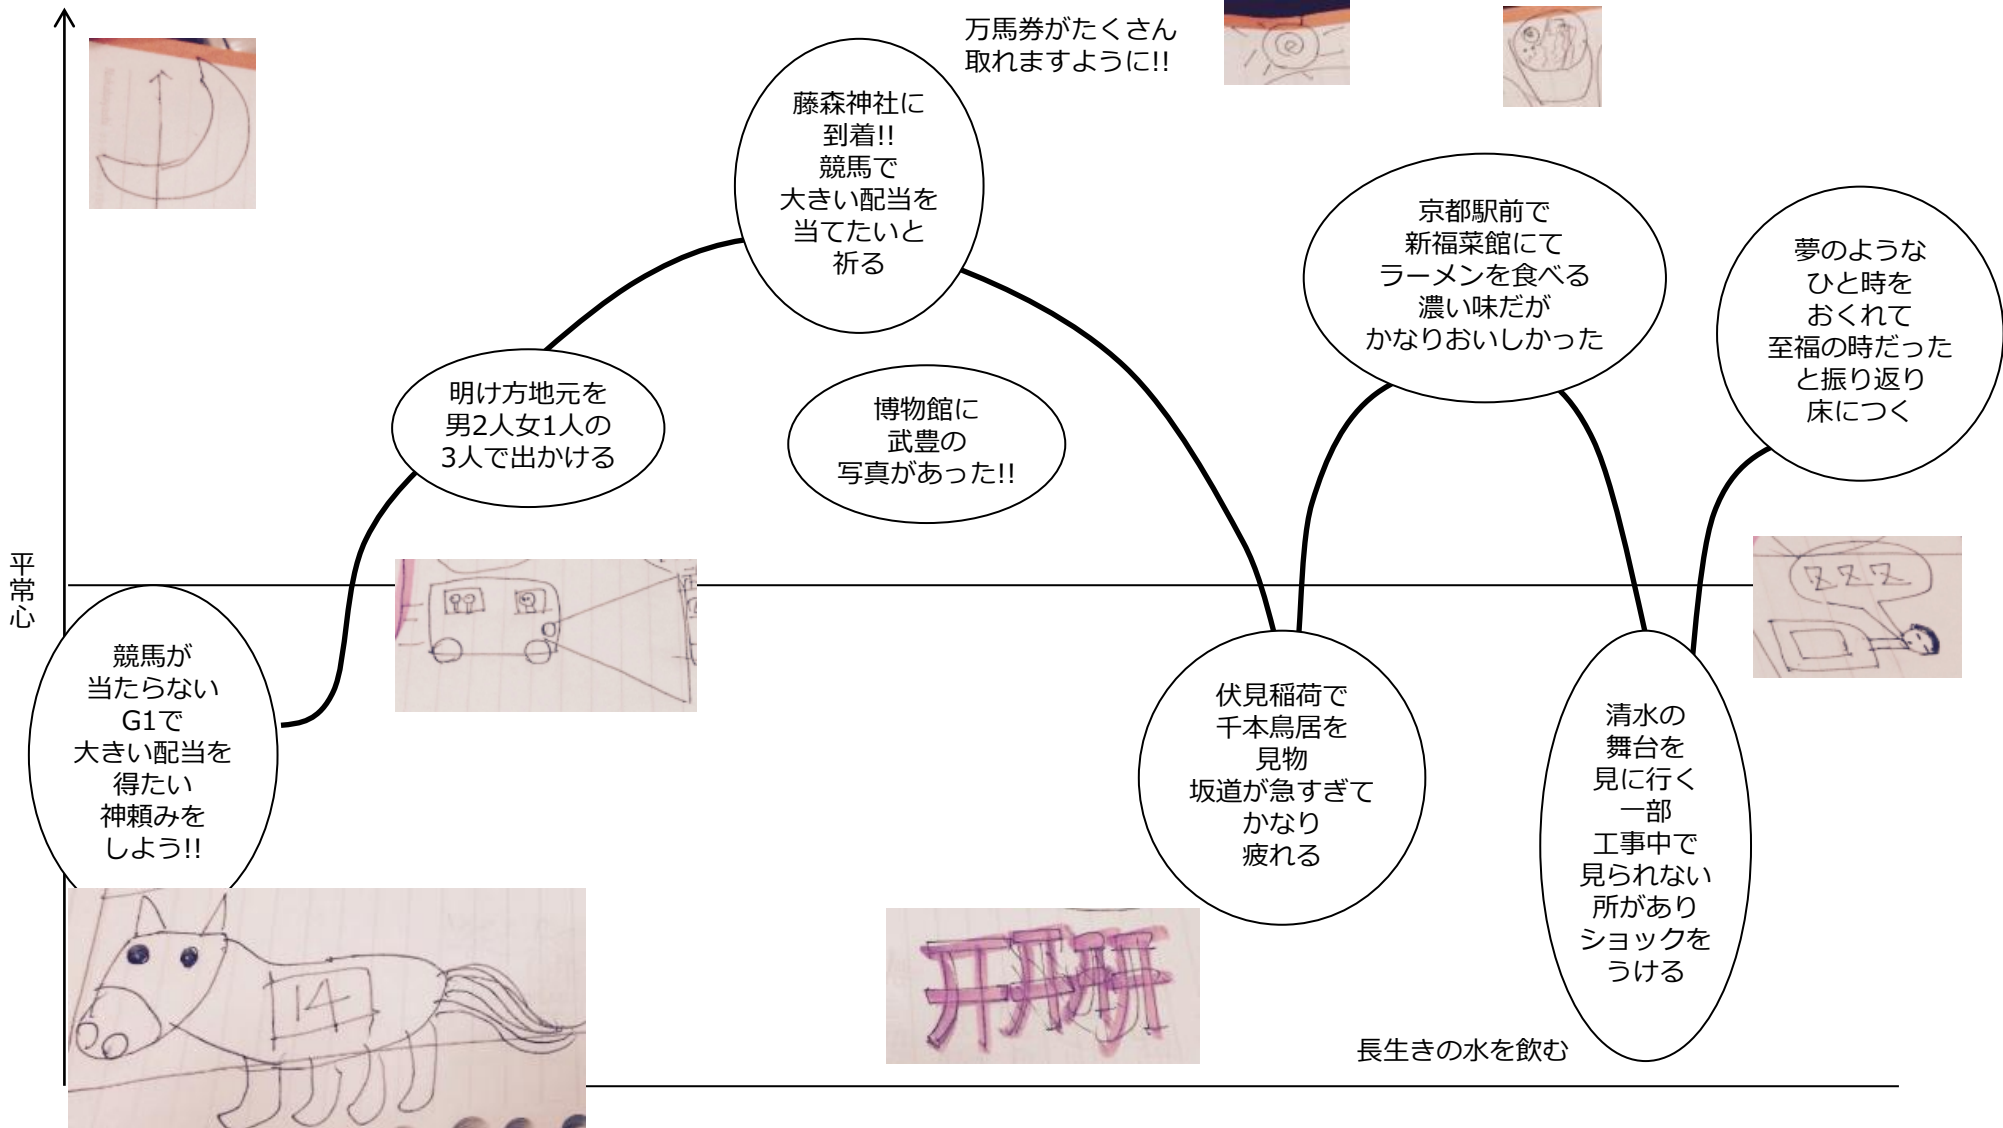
平常心

競馬が
当たらない
G1で
大きい配当を
得たい
神頼みを
しよう!!

明け方地元を
男2人女1人の
3人で出かける

藤森神社に
到着!!
競馬で
大きい配当を
当てたいと
祈る

博物館に
武豊の
写真があった!!

万馬券がたくさん
取れますように!!

伏見稲荷で
千本鳥居を
見物
坂道が急すぎて
かなり
疲れる

京都駅前で
新福菜館にて
ラーメンを食べる
濃い味だが
かなりおいしかった

清水の
舞台を
見に行く
一部
工事中で
見られない
所があり
ショックを
うける

長生きの水を飲む

夢のような
ひと時を
おくれて
至福の時だった
と振り返り
床につく

14

ZZZ